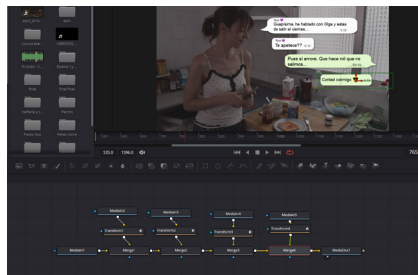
Guapisima, he hablado con Olga y estas de salir el sabado...

Te apetece??

Pues el amor. Que hace mil que no salimos...

Contad conmigo

Transform1

Transform2

Transform3

Transform4

Merge1

Merge2

Merge3

Merge4

Merge5

MediaIn1

MediaIn2

MediaIn3

MediaIn4

MediaIn5

MediaOut1

765